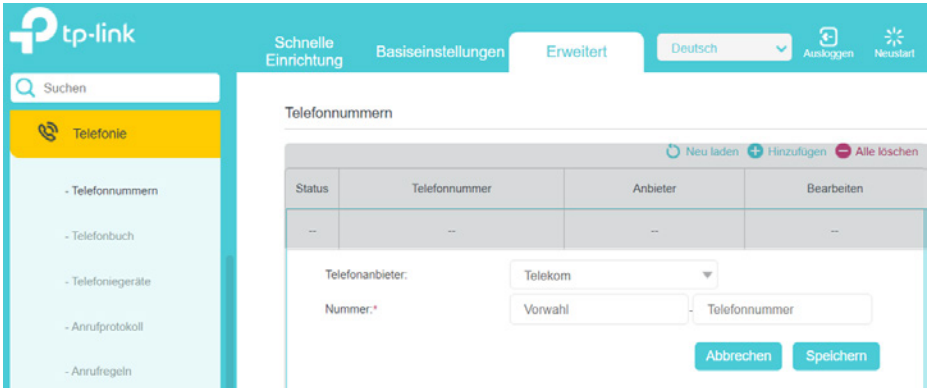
tp-link

Schnelle Einrichtung
Basiseinstellungen
Erweitert
Deutsch
Ausloggen
Neustart

Suchen

Telefonie

- Telefonnummern
- Telefonbuch
- Telefoniegeräte
- Anrufprotokoll
- Anrufregeln

Telefonnummern

Neu laden
Hinzufügen
Alle löschen

| Status | Telefonnummer | Anbieter | Bearbeiten |
|---|---|---|---|
| -- | -- | -- | -- |

Telefonanbieter: Telekom
Nummer:* Vorwahl - Telefonnummer

Abbrechen
Speichern